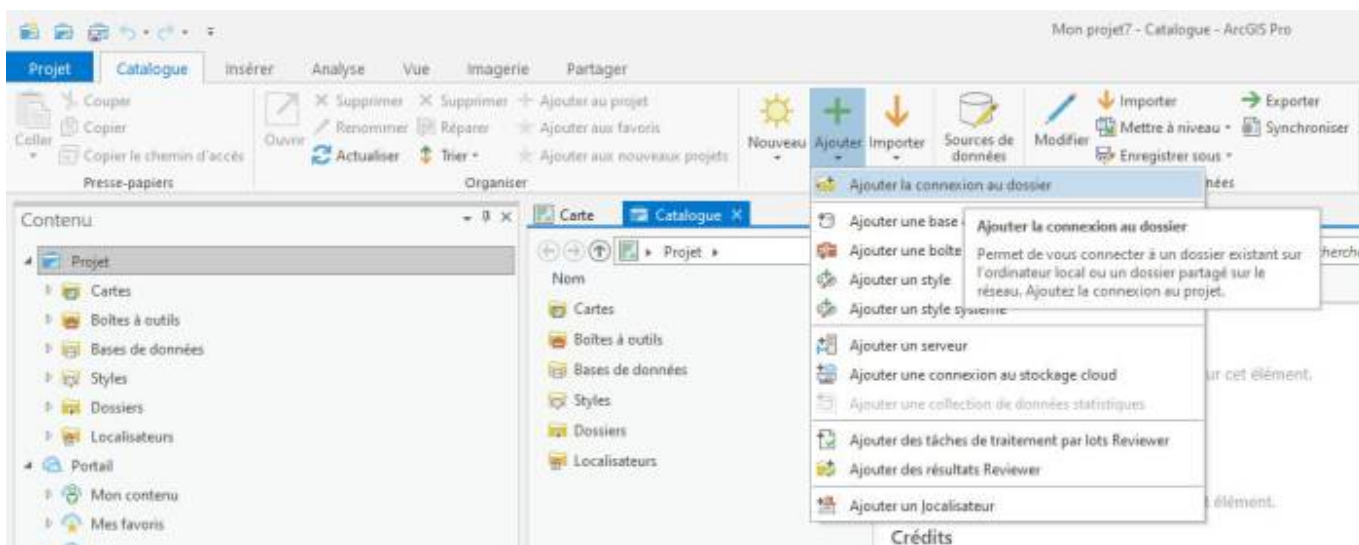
Mon projet7 - Catalogue - ArcGIS Pro

Projet | Catalogue | Insérer | Analyse | Vue | Imagerie | Partager

Coller | Couper | Copier | Copier le chemin d'accès | Presse-papiers

Ouvrir | Supprimer | Supprimer | Renommer | Réparer | Actualiser | Trier | Ajouter au projet | Ajouter aux favoris | Ajouter aux nouveaux projets | Organiser

Nouveau | Ajouter | Importer | Sources de données | Modifier | Importer | Mettre à niveau | Enregistrer sous | Exporter | Synchroniser | nées

Ajouter la connexion au dossier
Ajouter une base
Ajouter une boîte
Ajouter un style
Ajouter un style système
Ajouter un serveur
Ajouter une connexion au stockage cloud
Ajouter une collection de données statistiques
Ajouter des tâches de traitement par lots Reviewer
Ajouter des résultats Reviewer
Ajouter un localisateur

Ajouter la connexion au dossier
Permet de vous connecter à un dossier existant sur l'ordinateur local ou un dossier partagé sur le réseau. Ajoutez la connexion au projet.

Contenu
Projet
Cartes
Boîtes à outils
Bases de données
Styles
Dossiers
Localisateurs
Portail
Mon contenu
Mes favoris

Carte | Catalogue
Projet
Nom
Cartes
Boîtes à outils
Bases de données
Styles
Dossiers
Localisateurs

herche
ur cet élément.
t élément.
Crédits